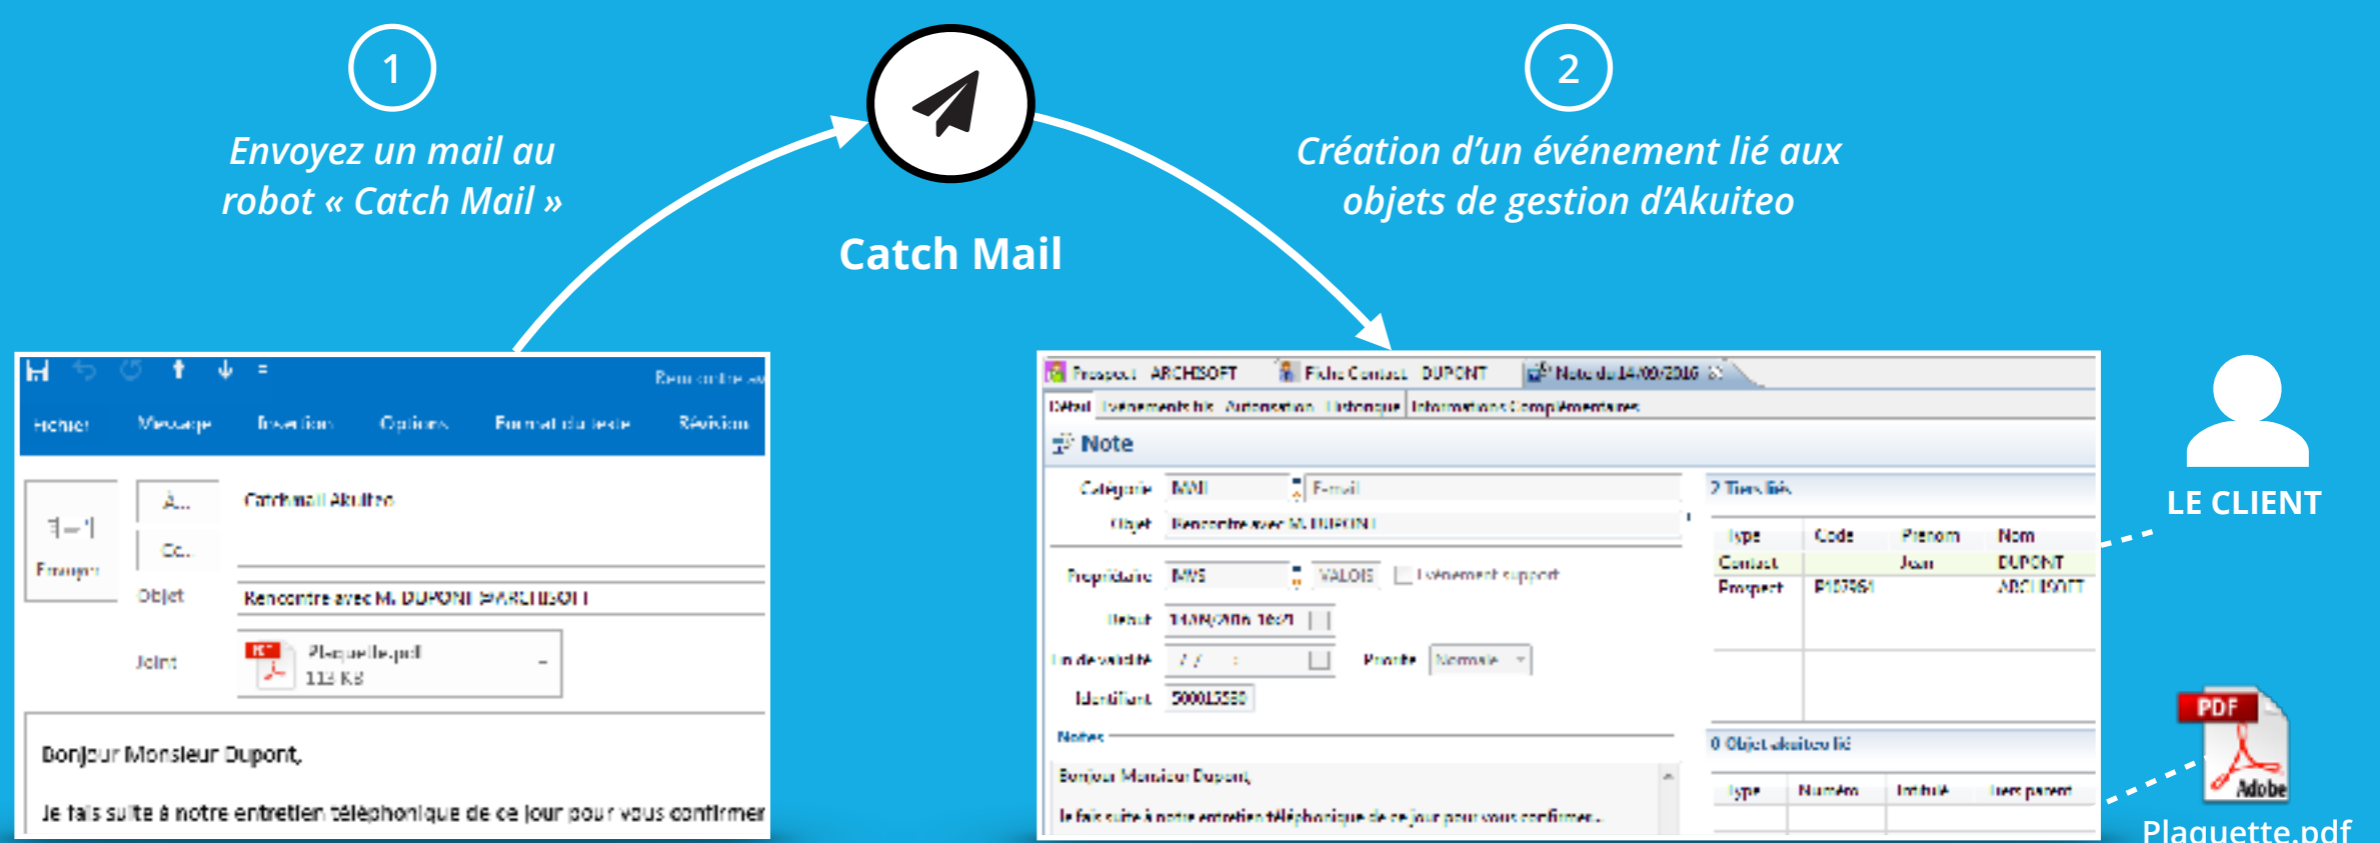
1

Envoyez un mail au robot « Catch Mail »

Catch Mail

2

Création d'un événement lié aux objets de gestion d'Akuiteo

Fichier Message Insertion Options Format du texte Révision

Envoyer

À...

Cc...

Catchmail Akuiteo

Objet

Rencontre avec M. DUPONT D'ARCHISOFT

Joint

Plaquette.pdf
113 Ko

Bonjour Monsieur Dupont,

Je fais suite à notre entretien téléphonique de ce jour pour vous confirmer

Prospect ARCHISOFT   Fiche Contact DUPONT   Note du 14/09/2016

Détail Événements liés Autorisation Historique Informations Complémentaires

Note

Catégorie MAIL E-mail

Objet Rencontre avec M. DUPONT

Propriétaire MVS VALOIS Événement support

Début 14/09/2016 16:21

Fin de validité / / Priorité Normale

Identifiant 500015550

Notes

Bonjour Monsieur Dupont,

Je fais suite à notre entretien téléphonique de ce jour pour vous confirmer...

2 Tiers liés

| Type | Code | Prénom | Nom |
|---|---|---|---|
| Contact | | Jean | DUPONT |
| Prospect | P157861 | | ARCHISOFT |

0 Objet akuiteo lié

| Type | Numéro | Intitulé | Tiers parent |
|---|---|---|---|

LE CLIENT

PDF
Adobe

Plaquette.pdf